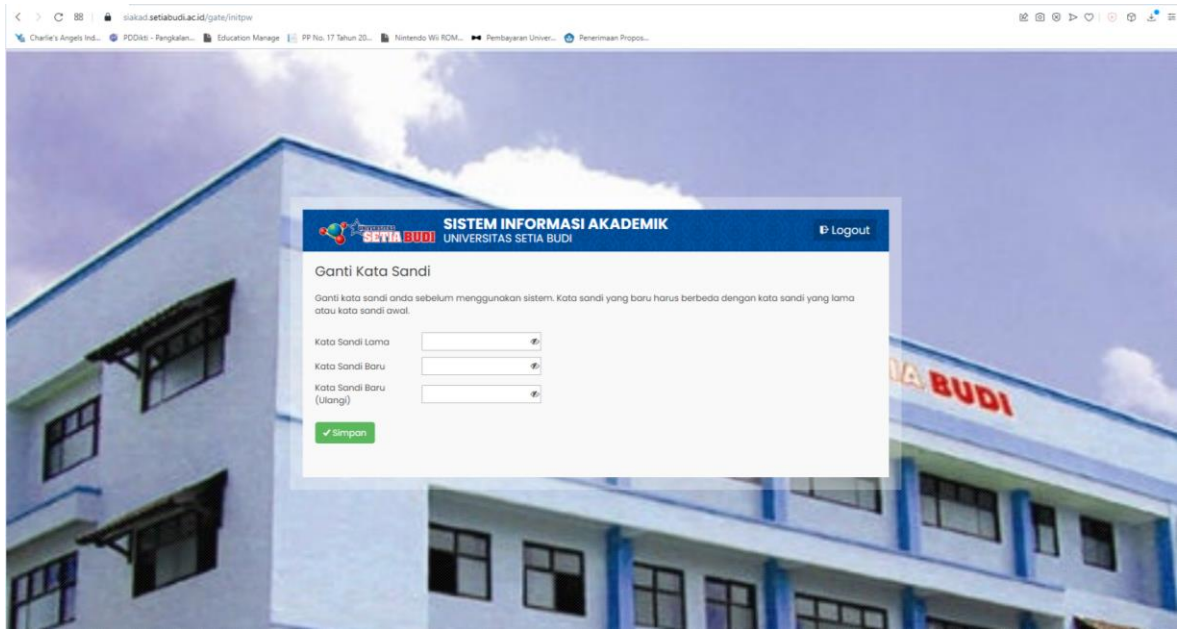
siakad.setiabudi.ac.id/gate/initpw

Charlie's Angels Ind... PDDikti - Pangkalan... Education Manage PP No. 17 Tahun 20... Nintendo Wii ROM... Pembayaran Univer... Penerimaan Propos...

SETIA BUDI SISTEM INFORMASI AKADEMIK UNIVERSITAS SETIA BUDI

Logout

Ganti Kata Sandi

Ganti kata sandi anda sebelum menggunakan sistem. Kata sandi yang baru harus berbeda dengan kata sandi yang lama atau kata sandi awal.

Kata Sandi Lama

Kata Sandi Baru

Kata Sandi Baru (Ulangi)

✔ Simpan

A BUDI